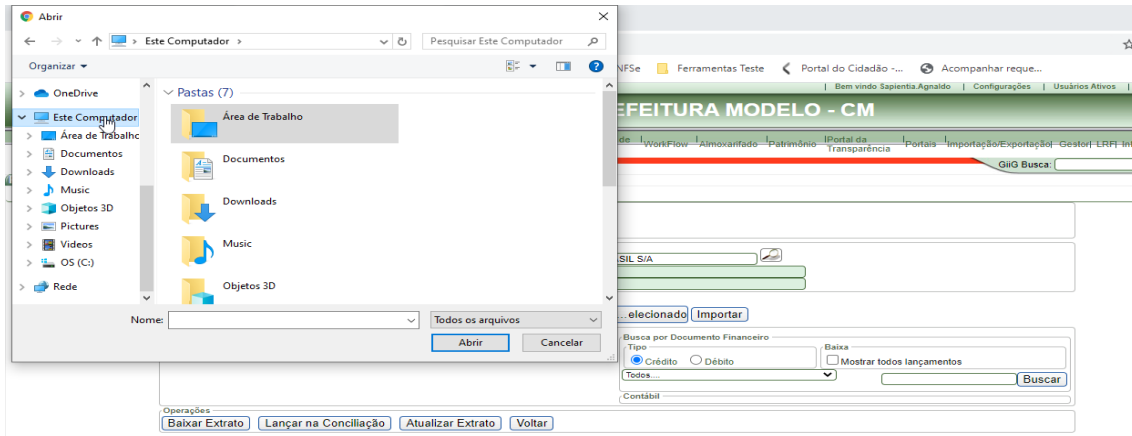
Abrir

Este Computador

Pesquisar Este Computador

Organizar

OneDrive
Este Computador
Área de Trabalho
Documentos
Downloads
Music
Objetos 3D
Pictures
Videos
OS (C:)
Rede

Pastas (7)
Área de Trabalho
Documentos
Downloads
Music
Objetos 3D

Nome:
Todos os arquivos
Abrir
Cancelar

NFSe Ferramentas Teste Portal do Cidadão -... Acompanhar reque...

| Bem vindo Sapientia.Agnaldo | Configurações | Usuários Ativos |

EFEITURA MODELO - CM

de WorkFlow Almoxarifado Patrimônio Portal da Transparência Portais Importação/Exportação Gestor LRF

GiiG Busca:

SIL S/A

...elecionado Importar

Busca por Documento Financeiro
Tipo
Crédito Débito
Baixa
Mostrar todos lançamentos
Todos....
Buscar
Contábil

Operações
Baixar Extrato Lançar na Conciliação Atualizar Extrato Voltar